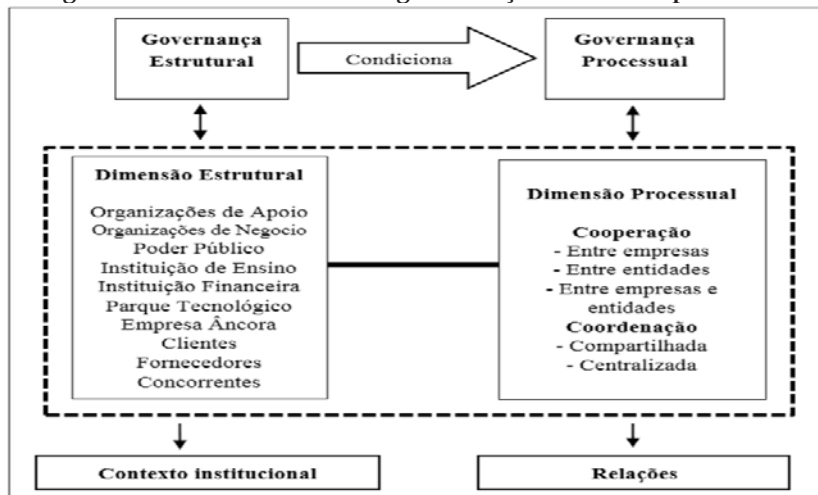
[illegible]

Governança Estrutural

Condiciona

Governança Processual

Dimensão Estrutural

Organizações de Apoio
Organizações de Negocio
Poder Público
Instituição de Ensino
Instituição Financeira
Parque Tecnológico
Empresa Âncora
Clientes
Fornecedores
Concorrentes

Dimensão Processual

Cooperação
- Entre empresas
- Entre entidades
- Entre empresas e entidades
Coordenação
- Compartilhada
- Centralizada

Contexto institucional

Relações